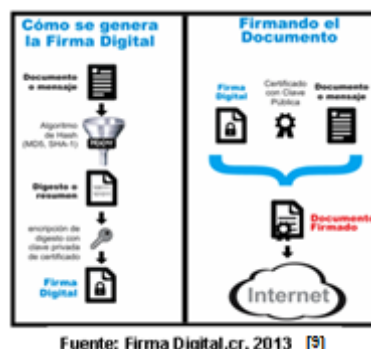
Cómo se genera la Firma Digital

Documento o mensaje

Algoritmo de Hash (MD5, SHA-1)

Digesto o resumen

encripción de digesto con clave privada de certificado

Firma Digital

Firmando el Documento

Firma Digital

Certificado con Clave Pública

Documento o mensaje

Documento Firmado

Internet

Fuente: Firma Digital.cr, 2013 [9]